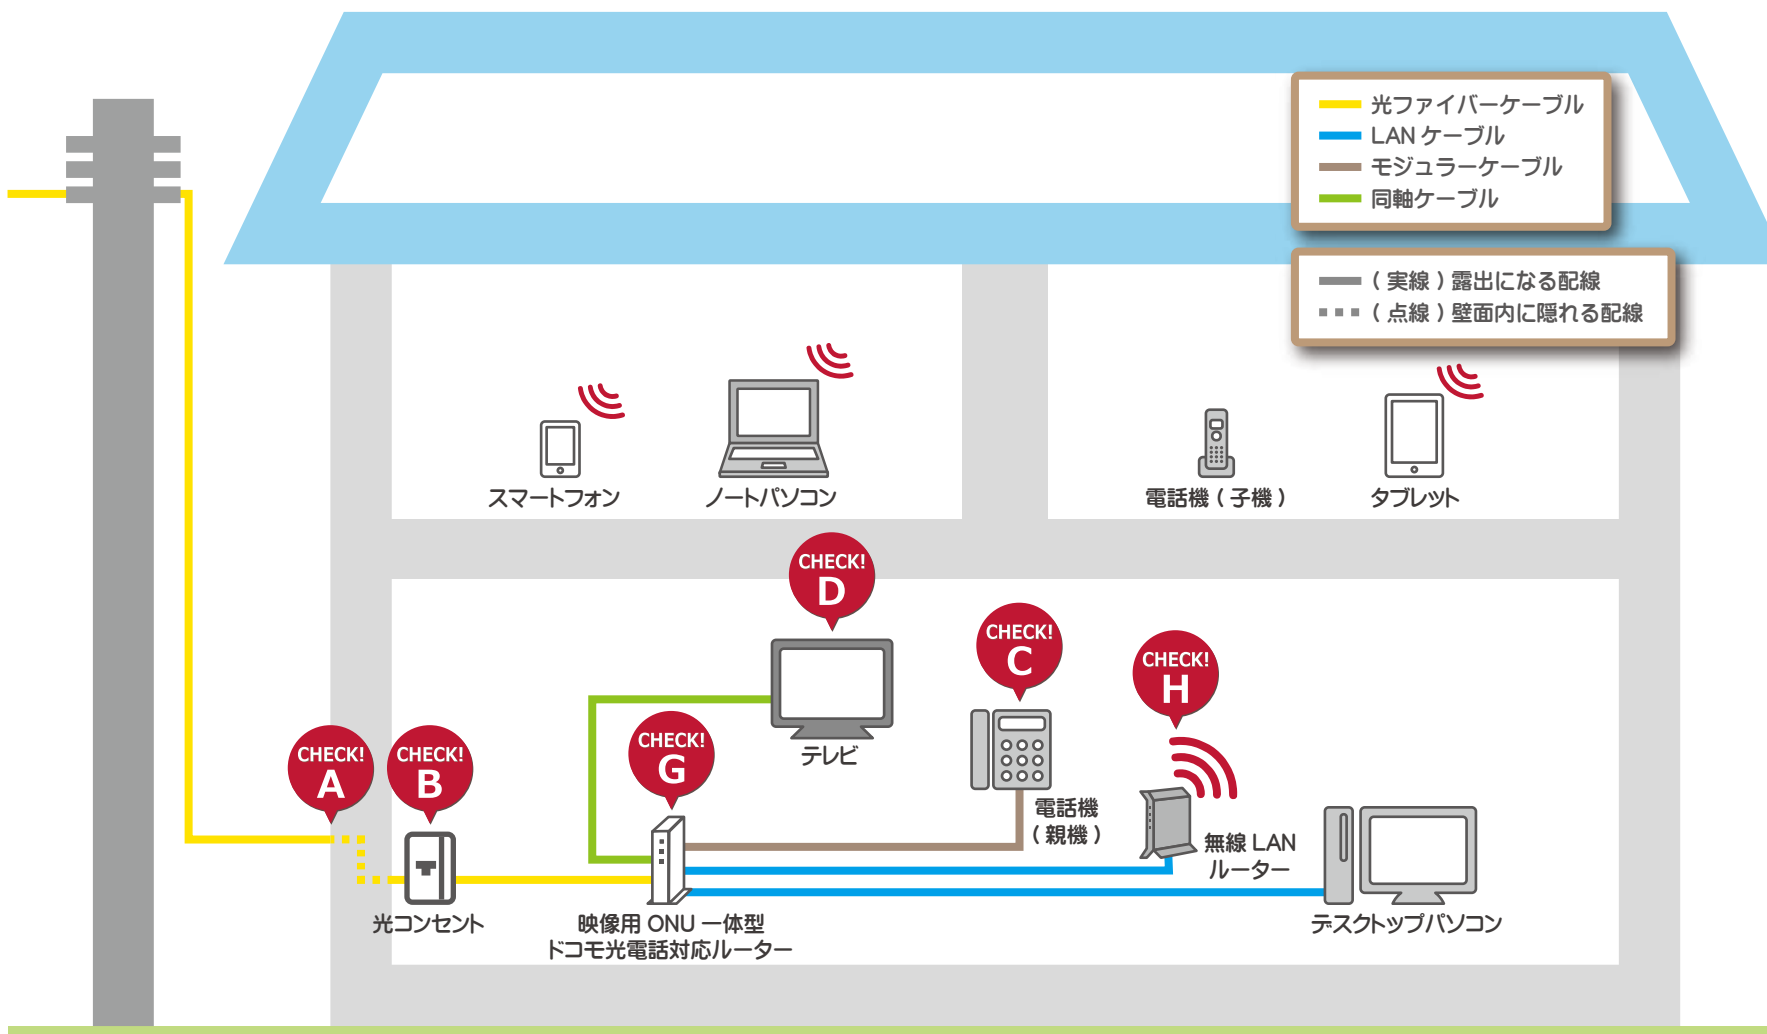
光ファイバーケーブル
LAN ケーブル
モジュラーケーブル
同軸ケーブル

（実線）露出になる配線
（点線）壁面内に隠れる配線

スマートフォン
ノートパソコン
電話機（子機）
タブレット

CHECK! D
テレビ

CHECK! C
電話機（親機）

CHECK! H
無線 LAN ルーター

CHECK! A
CHECK! B
光コンセント

CHECK! G
映像用 ONU 一体型 ドコモ光電話対応ルーター

デスクトップパソコン